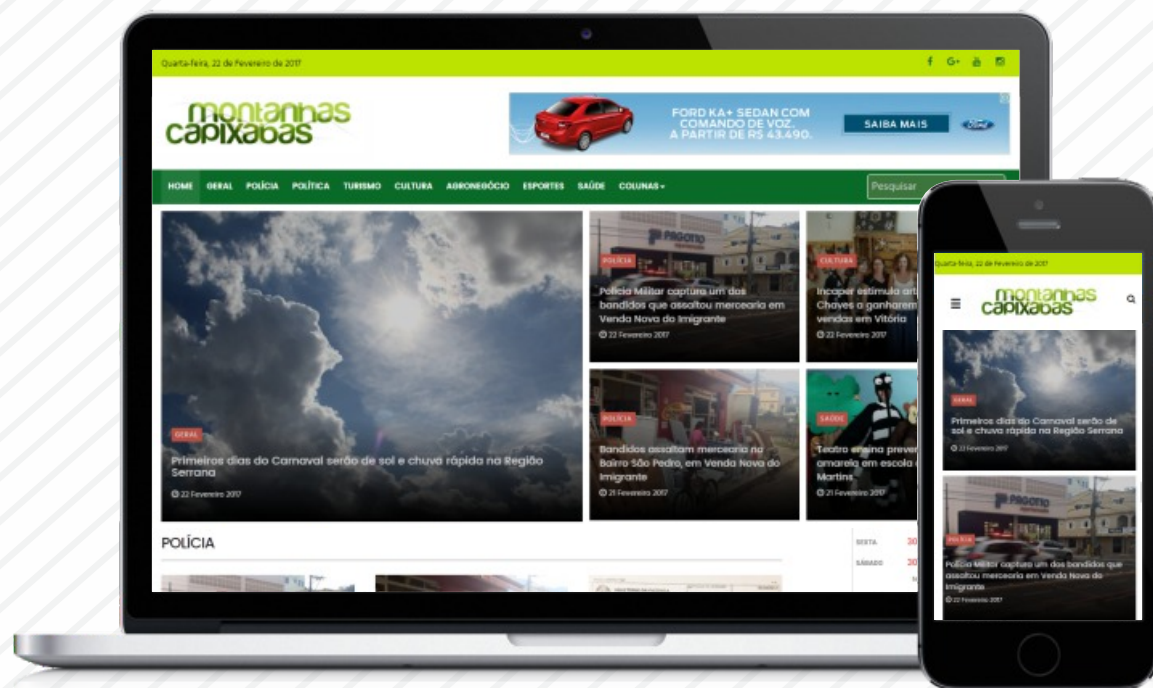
Quarta-feira, 22 de Fevereiro de 2017

montanhas capixabas

FORD KA+ SEDAN COM COMANDO DE VOZ. A PARTIR DE R$ 43.490.

SAIBA MAIS

HOME GERAL POLÍCIA POLÍTICA TURISMO CULTURA AGRONEGÓCIO ESPORTES SAÚDE COLUNAS

Pesquisar

GERAL

Primeiros dias do Carnaval serão de sol e chuva rápida na Região Serrana

22 Fevereiro 2017

POLÍCIA

Polícia Militar captura um dos bandidos que assaltou mercearia em Venda Nova do Imigrante

22 Fevereiro 2017

CULTURA

Incaper estimula art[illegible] Chaves a ganharem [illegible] vendas em Vitória

22 Fevereiro 2017

POLÍCIA

Bandidos assaltam mercearia no Bairro São Pedro, em Venda Nova do Imigrante

21 Fevereiro 2017

SAÚDE

Teatro ensina preve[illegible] amarela em escola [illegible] Martins

21 Fevereiro 2017

POLÍCIA

SEXTA 30
SÁBADO 30

Quarta-feira, 22 de Fevereiro de 2017

montanhas capixabas

GERAL

Primeiros dias do Carnaval serão de sol e chuva rápida na Região Serrana

22 Fevereiro 2017

POLÍCIA

Polícia Militar captura um dos bandidos que assaltou mercearia em Venda Nova do Imigrante

22 Fevereiro 2017